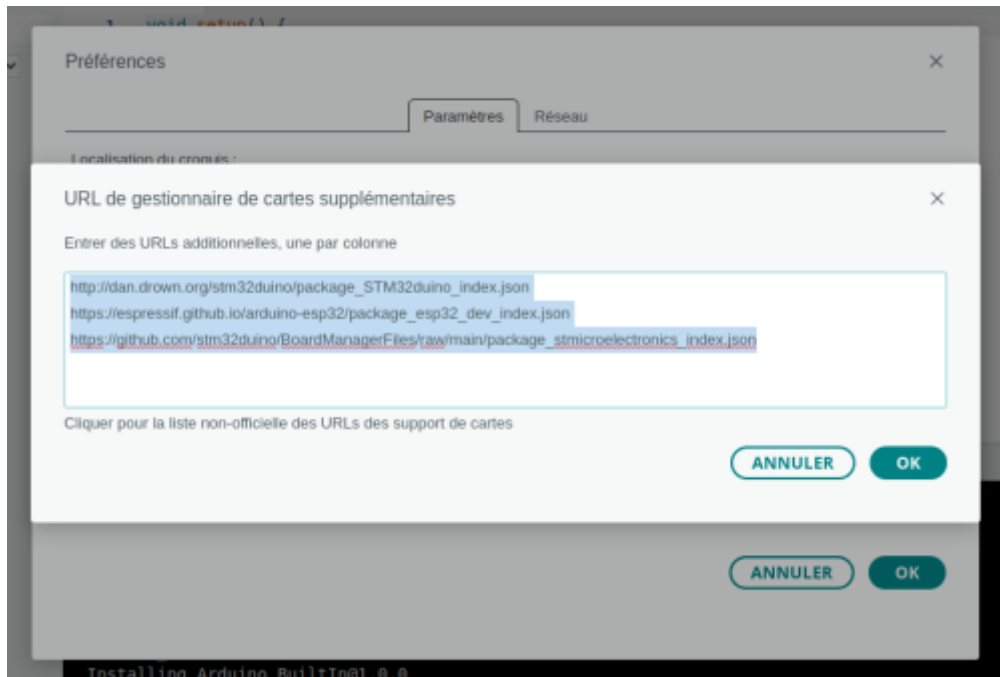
1 void setup() {

Préférences

×

Paramètres

Réseau

Localisation du croquis :

URL de gestionnaire de cartes supplémentaires

×

Entrer des URLs additionnelles, une par colonne

http://dan.drown.org/stm32duino/package_STM32duino_index.json
https://espressif.github.io/arduino-esp32/package_esp32_dev_index.json
https://github.com/stm32duino/BoardManagerFiles/raw/main/package_stmicroelectronics_index.json

Cliquer pour la liste non-officielle des URLs des support de cartes

ANNULER

OK

ANNULER

OK

Installing Arduino_BuiltIn@1.0.0